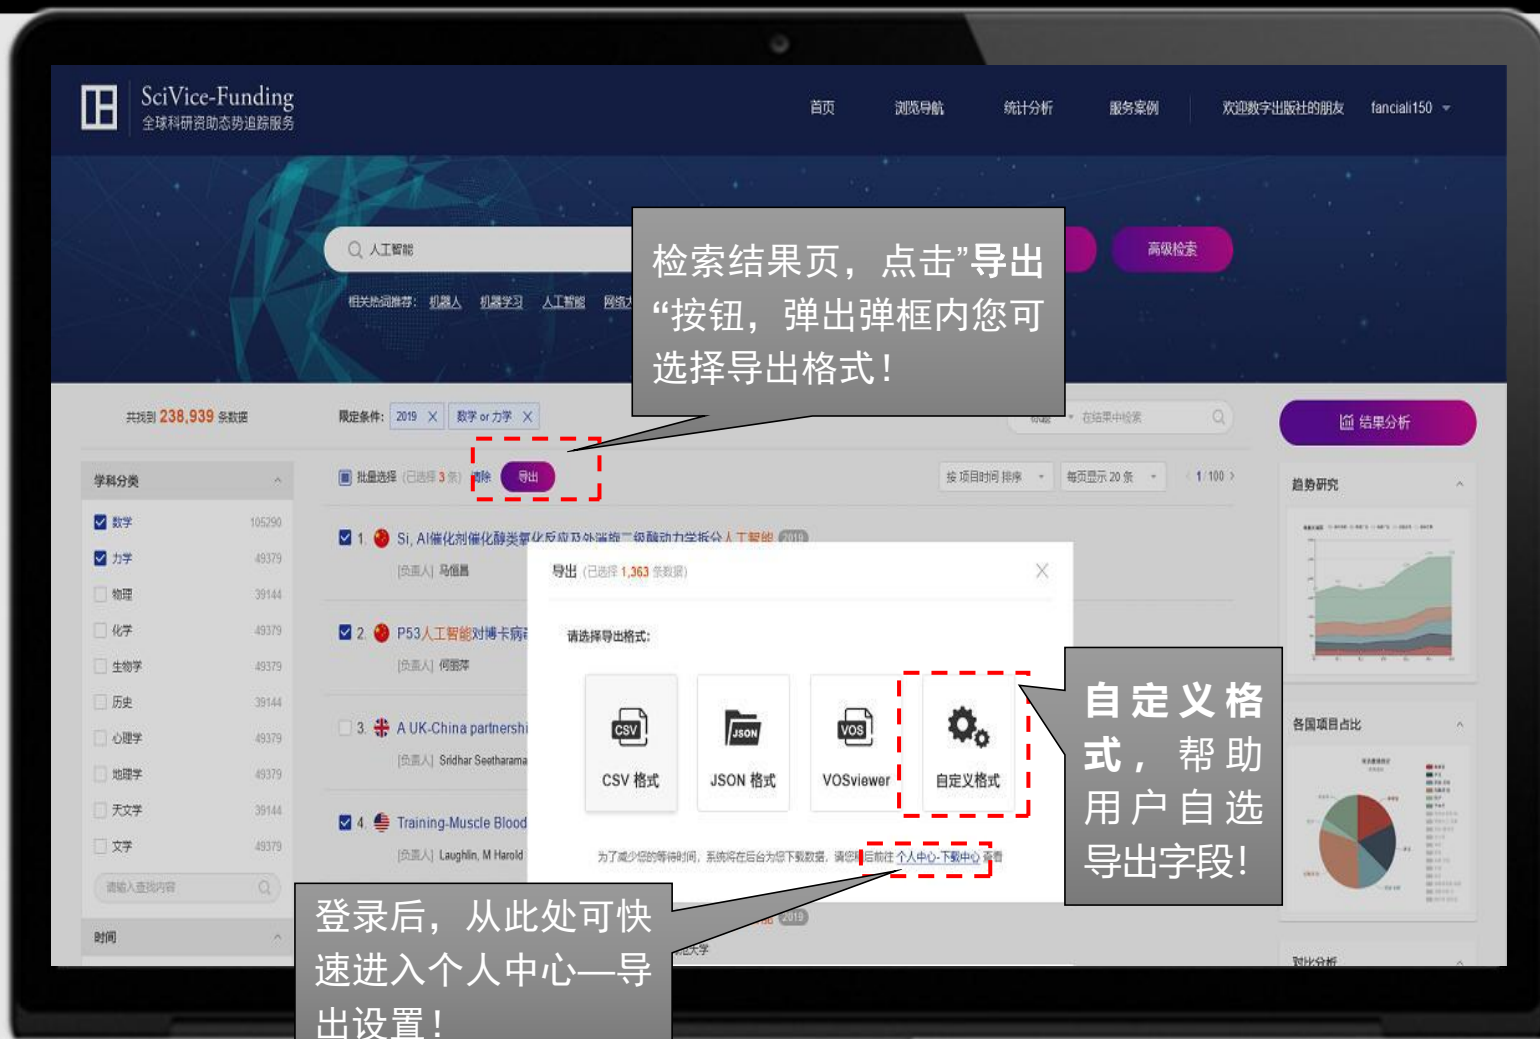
SciVice-Funding
全球科研资助态势追踪服务

首页 浏览导航 统计分析 服务案例 欢迎数字出版社的朋友 fanciali150

人工智能

高级检索

相关热词推荐：机器人 机器学习 人工智能 网络

检索结果页，点击”导出“按钮，弹出弹框内您可选择导出格式！

共找到 238,939 条数据

限定条件：2019 × 数学 or 力学 ×

在结果中检索

结果分析

学科分类

数学 105290
力学 49379
物理 39144
化学 49379
生物学 49379
历史 39144
心理学 49379
地理学 49379
天文学 39144
文学 49379

请输入查找内容

时间

批量选择（已选择 3 条） 清除 导出

按 项目时间 排序 每页显示 20 条 1/100

1 Si, Al催化剂催化醇类氧化反应及外消旋二级醇动力学拆分 人工智能 2019
[负责人] 马恒昌

2 P53人工智能对博卡病
[负责人] 何丽萍

3 A UK-China partnershi
[负责人] Sridhar Seetharama

4 Training-Muscle Blood
[负责人] Laughlin, M Harold

导出（已选择 1,363 条数据）

请选择导出格式：

CSV 格式
JSON 格式
VOSviewer
自定义格式

为了减少您的等待时间，系统将在后台为您下载数据，请您稍后前往 个人中心-下载中心 查看

自定义格式，帮助用户自选导出字段！

登录后，从此处可快速进入个人中心—导出设置！

2019
大学

趋势研究

各国项目占比

对比分析